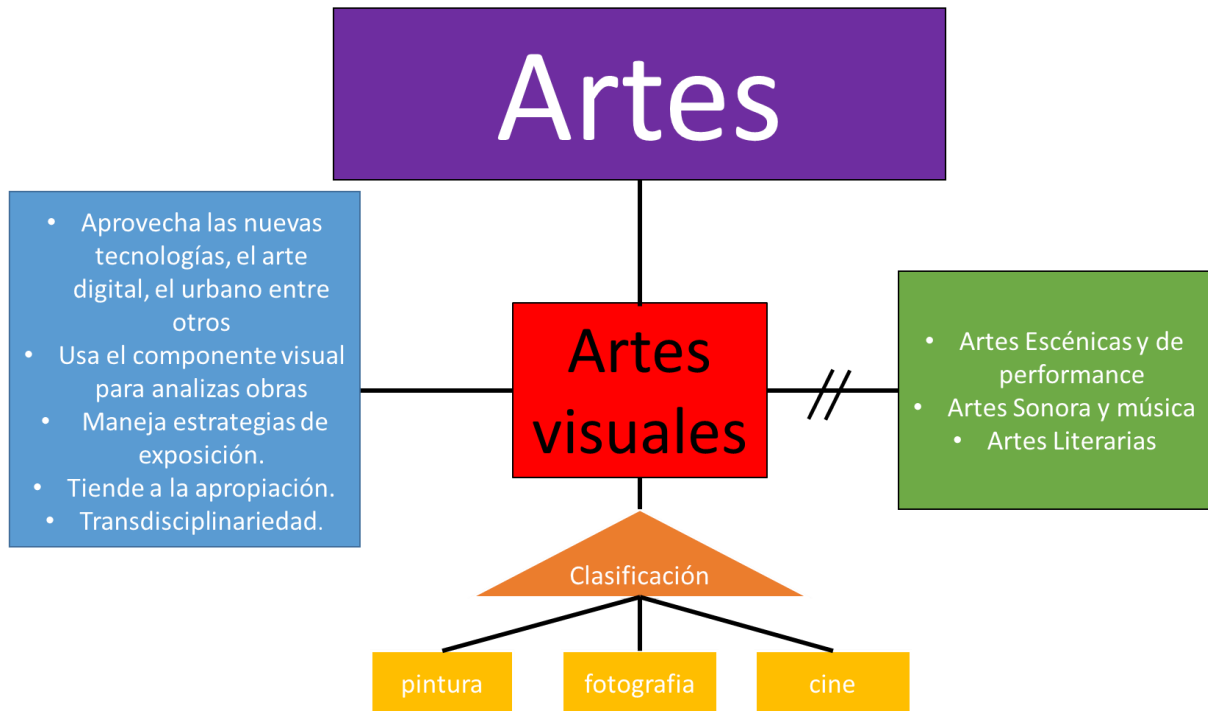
Artes

• Aprovecha las nuevas tecnologías, el arte digital, el urbano entre otros
• Usa el componente visual para analizas obras
• Maneja estrategias de exposición.
• Tiende a la apropiación.
• Transdisciplinariedad.

Artes visuales

• Artes Escénicas y de performance
• Artes Sonora y música
• Artes Literarias

Clasificación

pintura

fotografia

cine